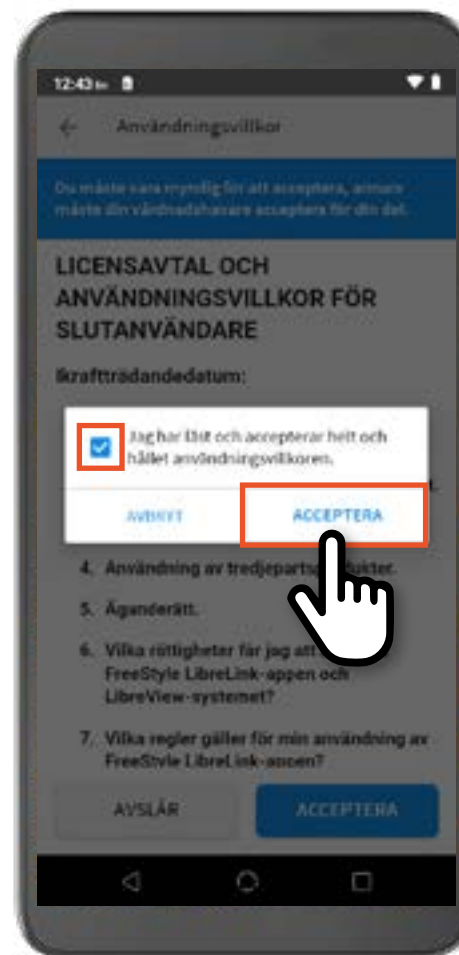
12:43

Användningsvillkor

Du måste vara myndig för att acceptera, annars måste din vårdnadshavare acceptera för din del.

LICENSAVTAL OCH ANVÄNDNINGSVILLKOR FÖR SLUTANVÄNDARE

Ikraftträdandedatum:

Jag har läst och accepterar helt och hållet användningsvillkoren.

AVBRYT

ACCEPTERA

4. Användning av tredjeparts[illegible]kter.

5. Äganderätt.

6. Vilka rättigheter får jag att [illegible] FreeStyle LibreLink-appen och LibreView-systemet?

7. Vilka regler gäller för min användning av FreeStyle LibreLink-appen?

AVSLÅR

ACCEPTERA